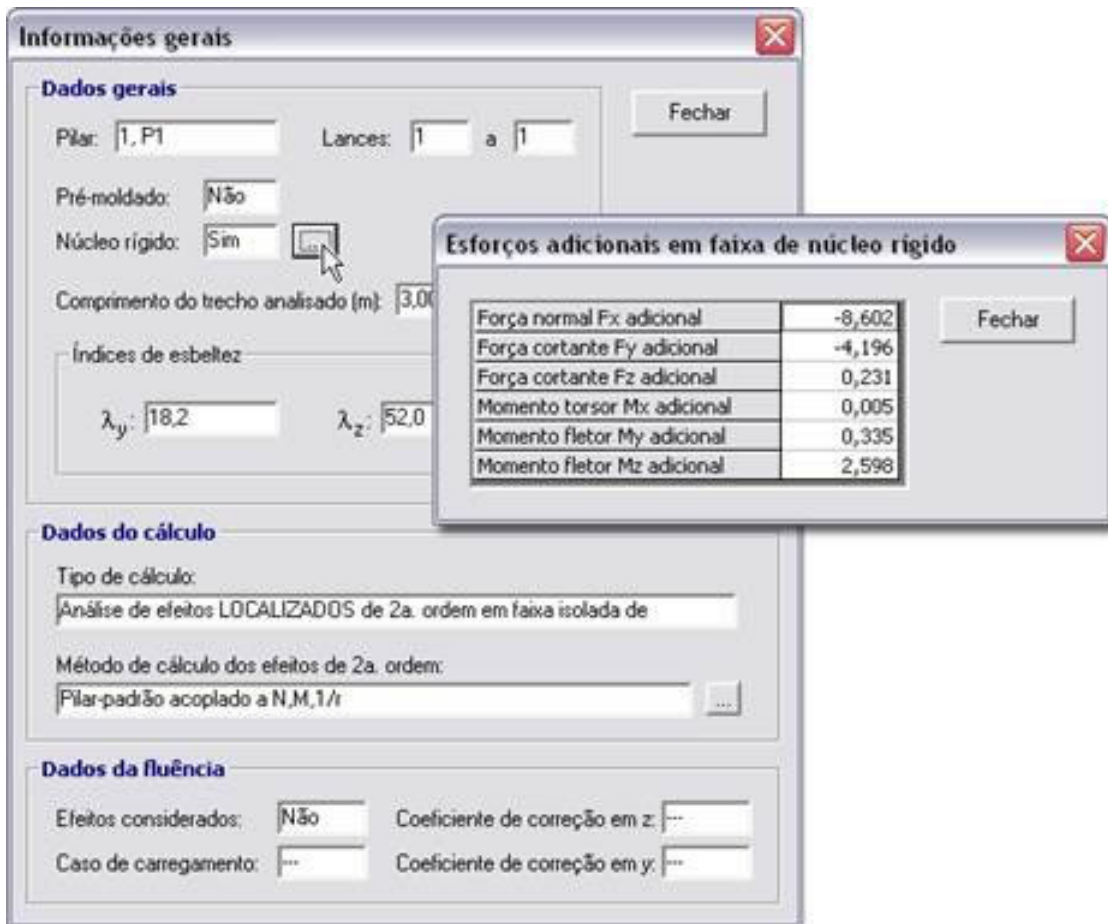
Informações gerais

Dados gerais

Pilar: 1, P1

Lances: 1 a 1

Fechar

Pré-moldado: Não

Núcleo rígido: Sim

Comprimento do trecho analisado (m): 3,0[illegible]

Índices de esbeltez

$\lambda_y$: 18,2

$\lambda_z$: 52,0

Esforços adicionais em faixa de núcleo rígido

| | |
|---|---|
| Força normal Fx adicional | -8,602 |
| Força cortante Fy adicional | -4,196 |
| Força cortante Fz adicional | 0,231 |
| Momento torsor Mx adicional | 0,005 |
| Momento fletor My adicional | 0,335 |
| Momento fletor Mz adicional | 2,598 |

Fechar

Dados do cálculo

Tipo de cálculo:

Análise de efeitos LOCALIZADOS de 2a. ordem em faixa isolada de

Método de cálculo dos efeitos de 2a. ordem:

Pilar-padrão acoplado a N,M,1/r

...

Dados da fluência

Efeitos considerados: Não

Coeficiente de correção em z: ---

Caso de carregamento: ---

Coeficiente de correção em y: ---